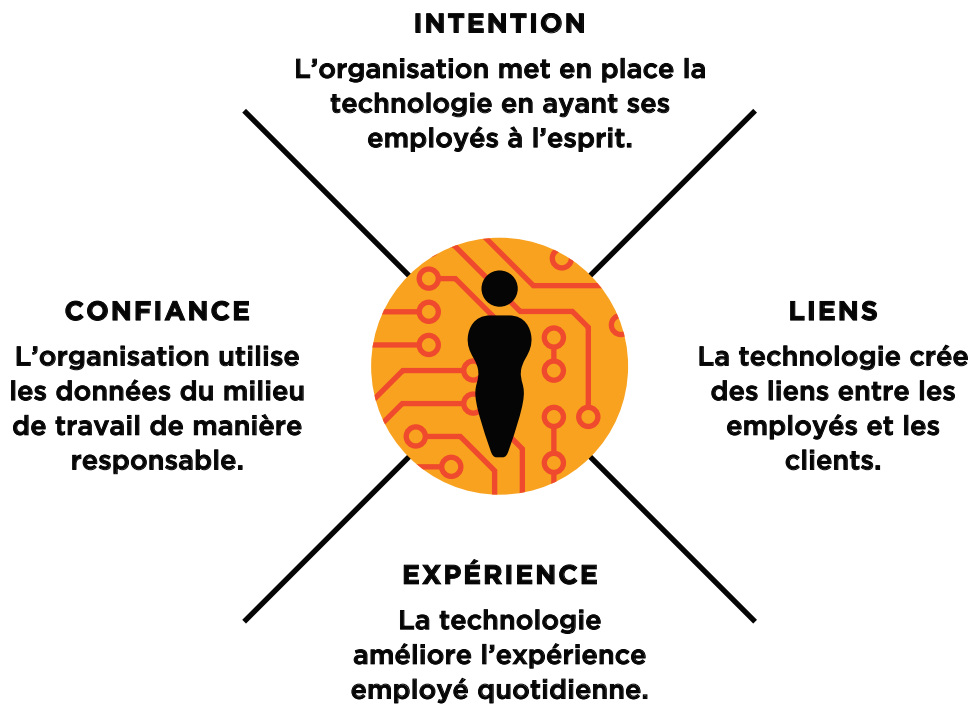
INTENTION

L’organisation met en place la technologie en ayant ses employés à l’esprit.

CONFIANCE

L’organisation utilise les données du milieu de travail de manière responsable.

LIENS

La technologie crée des liens entre les employés et les clients.

EXPÉRIENCE

La technologie améliore l’expérience employé quotidienne.